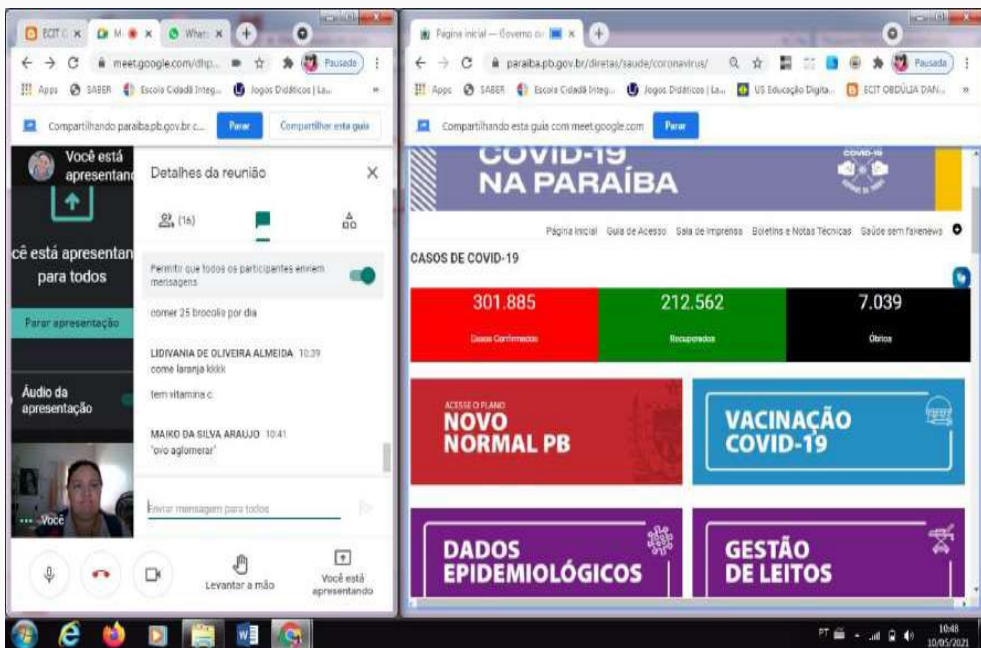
ECIT C × M × Whats × +
meet.google.com/dhp...
Pausado
Apps SABER Escola Cidadã Integ... Jogos Didáticos | La...
Compartilhando paraiba.pb.gov.br c... Parar Compartilhar esta guia

Você está apresentando
cê está apresentan para todos
Parar apresentação
Áudio da apresentação
Você

Detalhes da reunião ×
(16)
Permitir que todos os participantes enviem mensagens
comer 25 brocolis por dia
LIDIVANIA DE OLIVEIRA ALMEIDA 10:39
come laranja kkkk
tem vitamina c
MAIKO DA SILVA ARAUJO 10:41
"ovo aglomerar"
Enviar mensagem para todos

Levantar a mão
Você está apresentando

Página inicial — Governo do × +
paraiba.pb.gov.br/diretas/saude/coronavirus/
Pausado
Apps SABER Escola Cidadã Integ... Jogos Didáticos | La... US Educação Digita... ECIT OBDÚLIA DAN...
Compartilhando esta guia com meet.google.com Parar

COVID-19 NA PARAÍBA
Página inicial Guia de Acesso Sala de Imprensa Boletins e Notas Técnicas Saúde sem fakenews
CASOS DE COVID-19

| 301.885 | 212.562 | 7.039 |
|---|---|---|
| Casos Confirmados | Recuperados | Óbitos |

ACESSE O PLANO NOVO NORMAL PB
VACINAÇÃO COVID-19
DADOS EPIDEMIOLÓGICOS
GESTÃO DE LEITOS

PT 10:48 10/05/2021